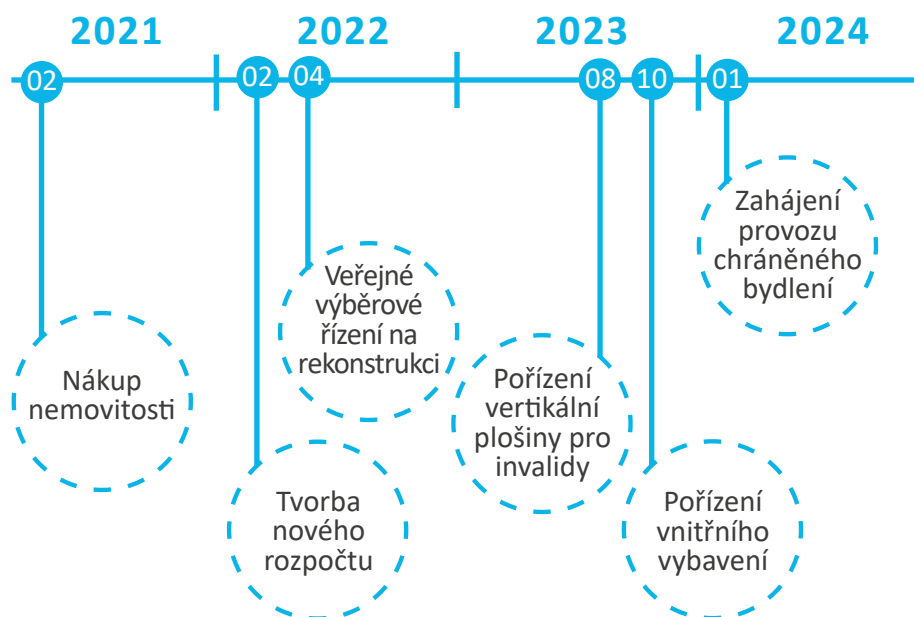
2021

2022

2023

2024

02

02

04

08

10

01

Nákup nemovitosti

Tvorba nového rozpočtu

Veřejné výběrové řízení na rekonstrukci

Pořízení vertikální plošiny pro invalidy

Pořízení vnitřního vybavení

Zahájení provozu chráněného bydlení